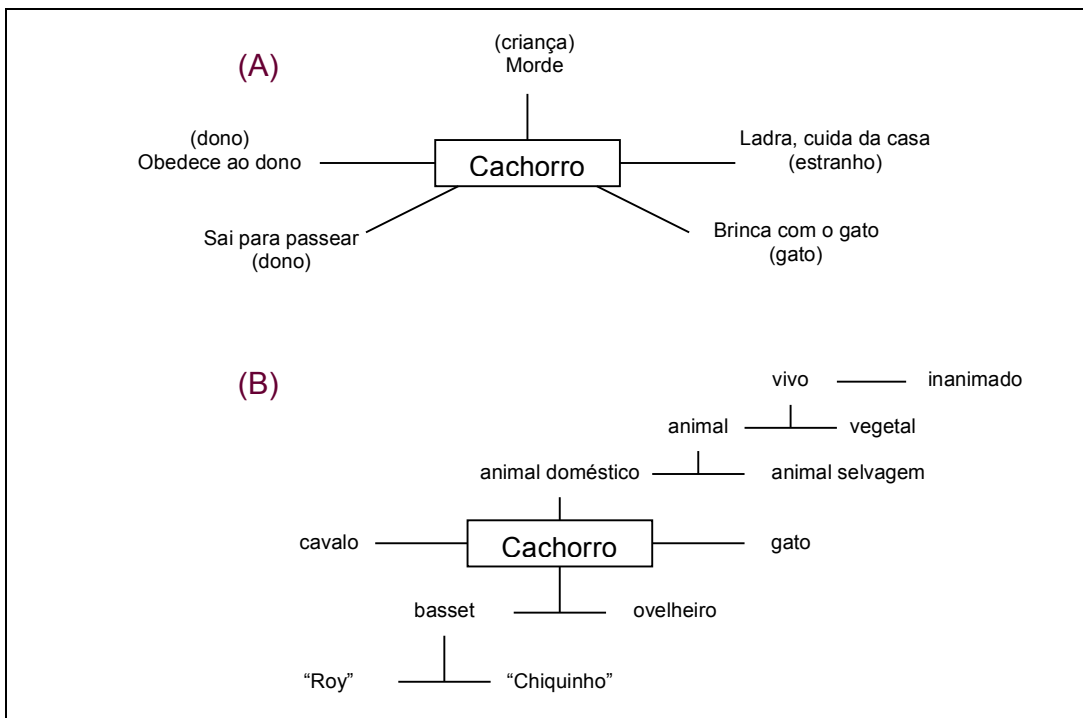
(A)

(criança)
Morde

(dono)
Obedece ao dono

Cachorro

Ladra, cuida da casa
(estranho)

Sai para passear
(dono)

Brinca com o gato
(gato)

(B)

vivo inanimado

animal vegetal

animal doméstico animal selvagem

cavalo Cachorro gato

basset ovelheiro

“Roy” “Chiquinho”